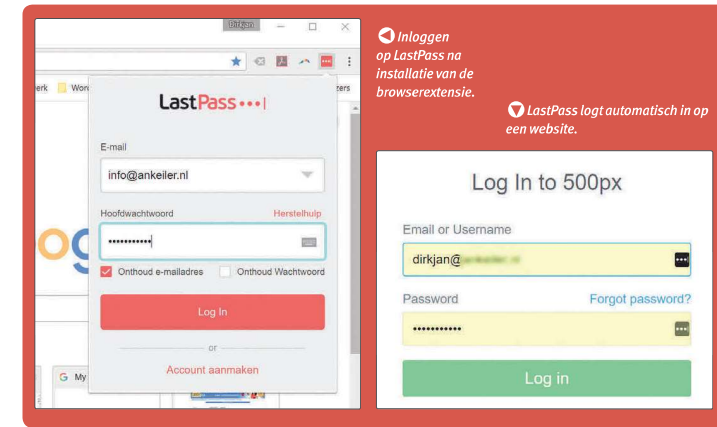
Dirkjan

erk

Wor

ters

LastPass•••|

E-mail

info@ankeiler.nl

Hoofdwachtwoord

Herstelhulp

••••••••••••

Onthoud e-mailadres

Onthoud Wachtwoord

Log In

or

Account aanmaken

My

Inloggen op LastPass na installatie van de browserextensie.

LastPass logt automatisch in op een website.

Log In to 500px

Email or Username

dirkjan@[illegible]

Password

Forgot password?

•••••••••••

Log in